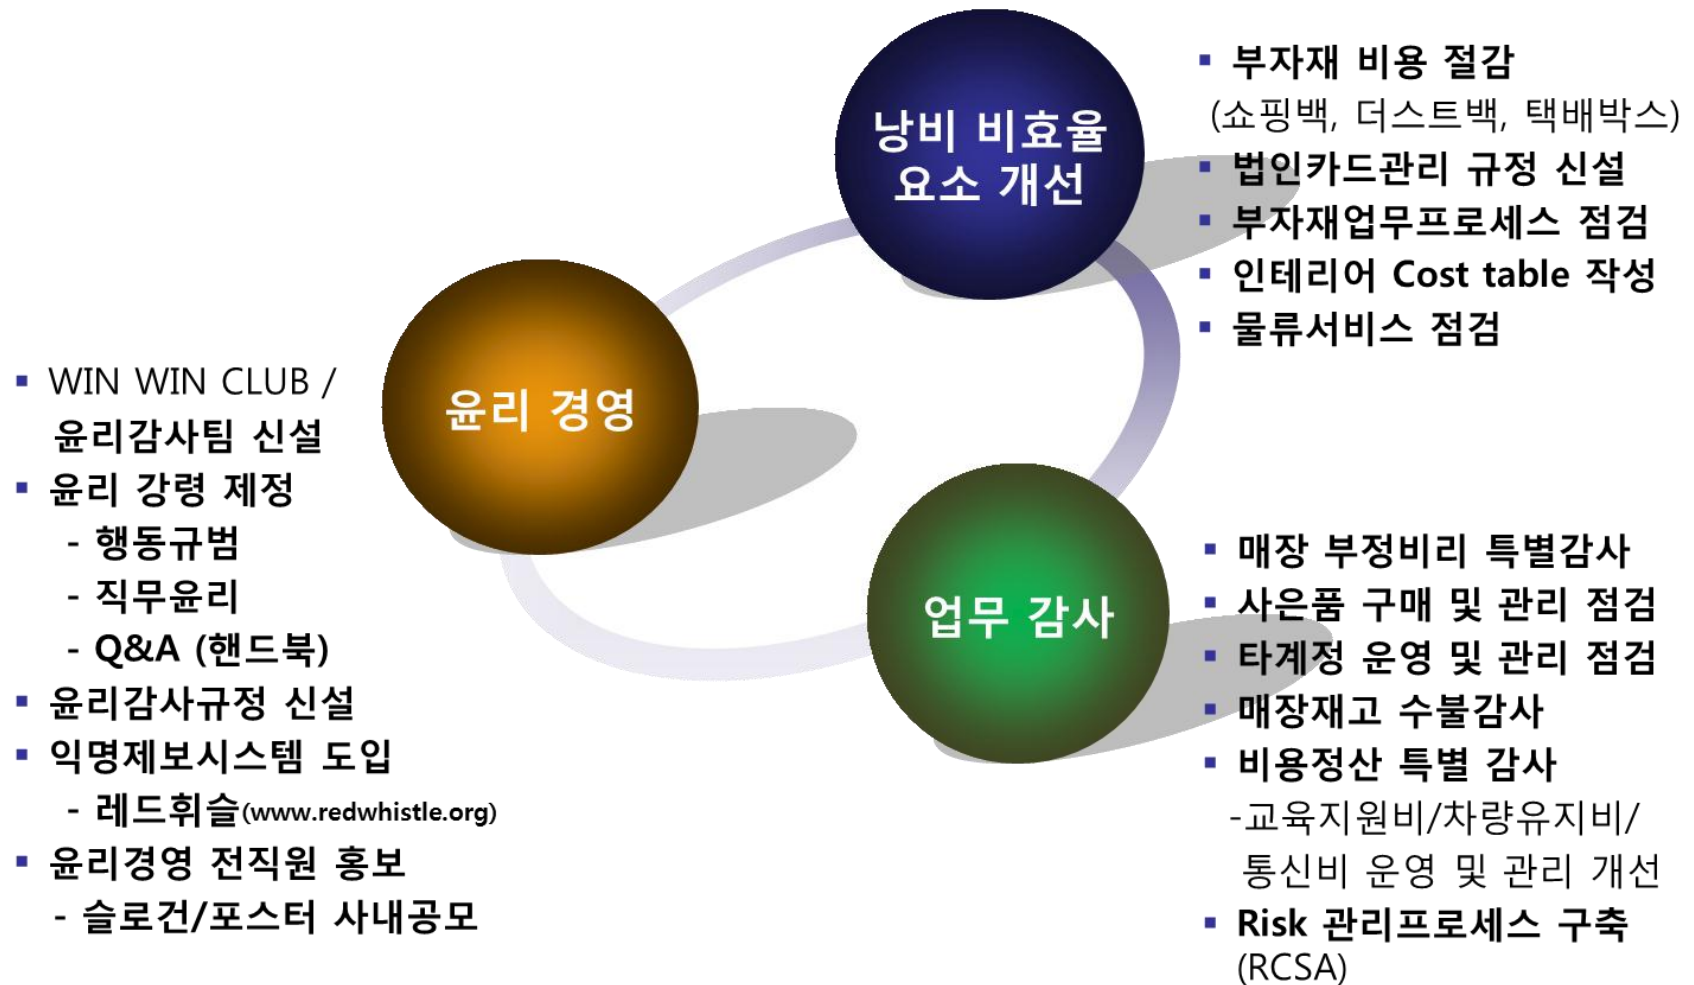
낭비 비효율 요소 개선

▪ 부자재 비용 절감 (쇼핑백, 더스트백, 택배박스)
▪ 법인카드관리 규정 신설
▪ 부자재업무프로세스 점검
▪ 인테리어 Cost table 작성
▪ 물류서비스 점검

윤리 경영

▪ WIN WIN CLUB / 윤리감사팀 신설
▪ 윤리 강령 제정
- 행동규범
- 직무윤리
- Q&A (핸드북)
▪ 윤리감사규정 신설
▪ 익명제보시스템 도입
- 레드휘슬(www.redwhistle.org)
▪ 윤리경영 전직원 홍보
- 슬로건/포스터 사내공모

업무 감사

▪ 매장 부정비리 특별감사
▪ 사은품 구매 및 관리 점검
▪ 타계정 운영 및 관리 점검
▪ 매장재고 수불감사
▪ 비용정산 특별 감사
-교육지원비/차량유지비/ 통신비 운영 및 관리 개선
▪ Risk 관리프로세스 구축 (RCSA)